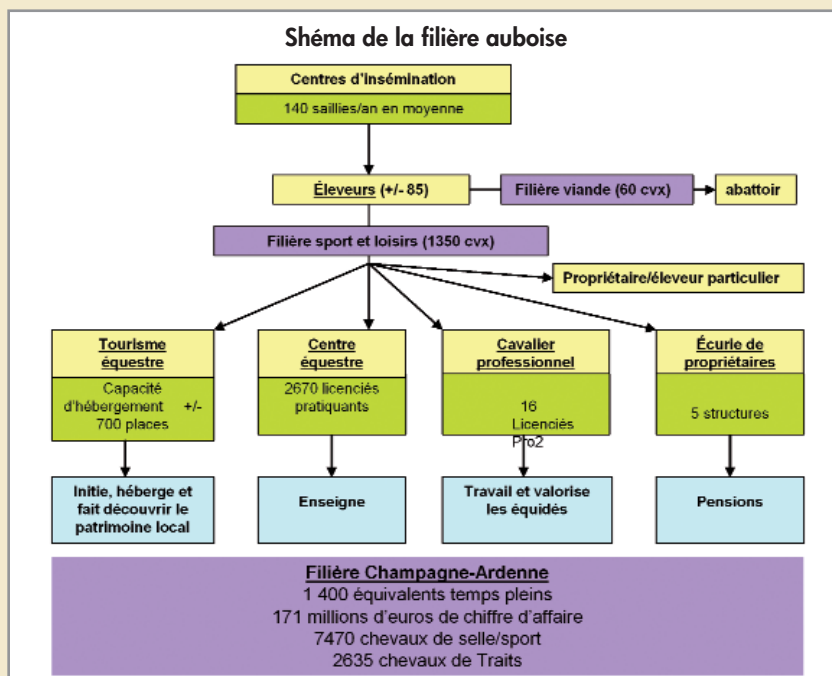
Shéma de la filière auboise

Centres d'insémination

140 saillies/an en moyenne

Éleveurs (+/- 85)

Filière viande (60 cvx)

abattoir

Filière sport et loisirs (1350 cvx)

Propriétaire/éleveur particulier

Tourisme équestre

Capacité d'hébergement +/- 700 places

Initie, héberge et fait découvrir le patrimoine local

Centre équestre

2670 licenciés pratiquants

Enseigne

Cavalier professionnel

16 Licenciés Pro2

Travail et valorise les équidés

Écurie de propriétaires

5 structures

Pensions

Filière Champagne-Ardenne
1 400 équivalents temps pleins
171 millions d'euros de chiffre d'affaire
7470 chevaux de selle/sport
2635 chevaux de Traits